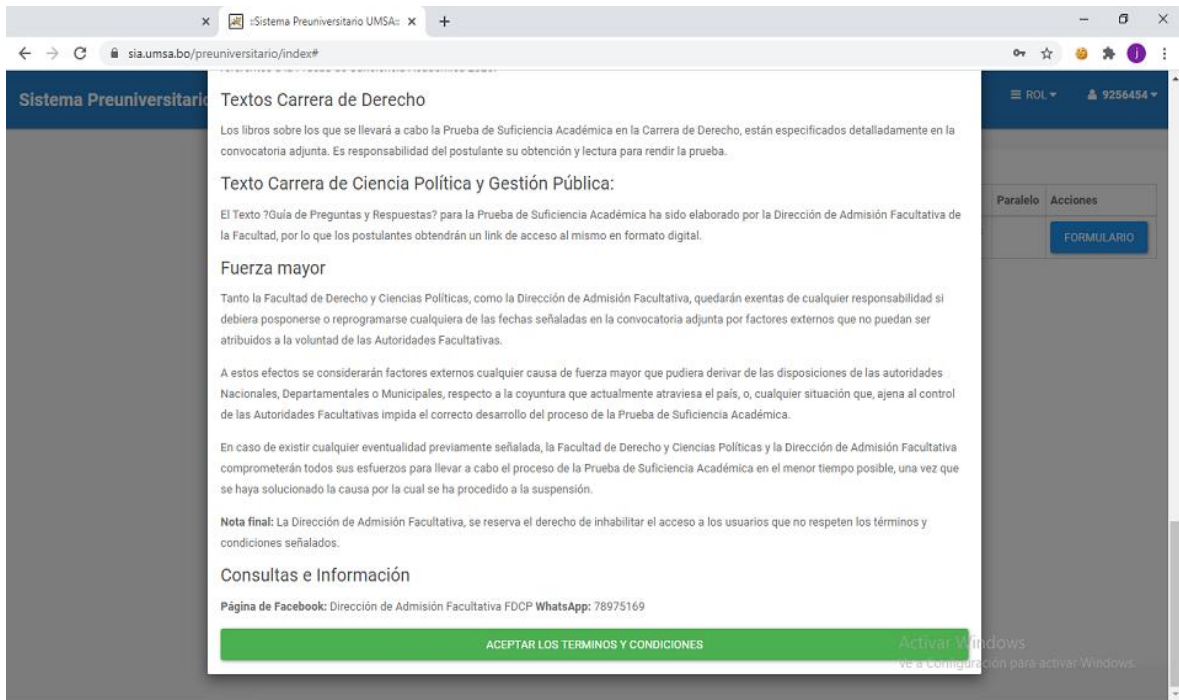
:Sistema Preuniversitario UMSA: ×
sia.umsa.bo/preuniversitario/index#

Sistema Preuniversitario

≡ ROL ▾  9256454 ▾

Paralelo Acciones
FORMULARIO

Textos Carrera de Derecho

Los libros sobre los que se llevará a cabo la Prueba de Suficiencia Académica en la Carrera de Derecho, están especificados detalladamente en la convocatoria adjunta. Es responsabilidad del postulante su obtención y lectura para rendir la prueba.

Texto Carrera de Ciencia Política y Gestión Pública:

El Texto ?Guía de Preguntas y Respuestas? para la Prueba de Suficiencia Académica ha sido elaborado por la Dirección de Admisión Facultativa de la Facultad, por lo que los postulantes obtendrán un link de acceso al mismo en formato digital.

Fuerza mayor

Tanto la Facultad de Derecho y Ciencias Políticas, como la Dirección de Admisión Facultativa, quedarán exentas de cualquier responsabilidad si debiera posponerse o reprogramarse cualquiera de las fechas señaladas en la convocatoria adjunta por factores externos que no puedan ser atribuidos a la voluntad de las Autoridades Facultativas.

A estos efectos se considerarán factores externos cualquier causa de fuerza mayor que pudiera derivar de las disposiciones de las autoridades Nacionales, Departamentales o Municipales, respecto a la coyuntura que actualmente atraviesa el país, o, cualquier situación que, ajena al control de las Autoridades Facultativas impida el correcto desarrollo del proceso de la Prueba de Suficiencia Académica.

En caso de existir cualquier eventualidad previamente señalada, la Facultad de Derecho y Ciencias Políticas y la Dirección de Admisión Facultativa comprometerán todos sus esfuerzos para llevar a cabo el proceso de la Prueba de Suficiencia Académica en el menor tiempo posible, una vez que se haya solucionado la causa por la cual se ha procedido a la suspensión.

Nota final: La Dirección de Admisión Facultativa, se reserva el derecho de inhabilitar el acceso a los usuarios que no respeten los términos y condiciones señalados.

Consultas e Información

Página de Facebook: Dirección de Admisión Facultativa FDCP WhatsApp: 78975169

ACEPTAR LOS TERMINOS Y CONDICIONES

Activar Windows
Ve a Configuración para activar Windows.